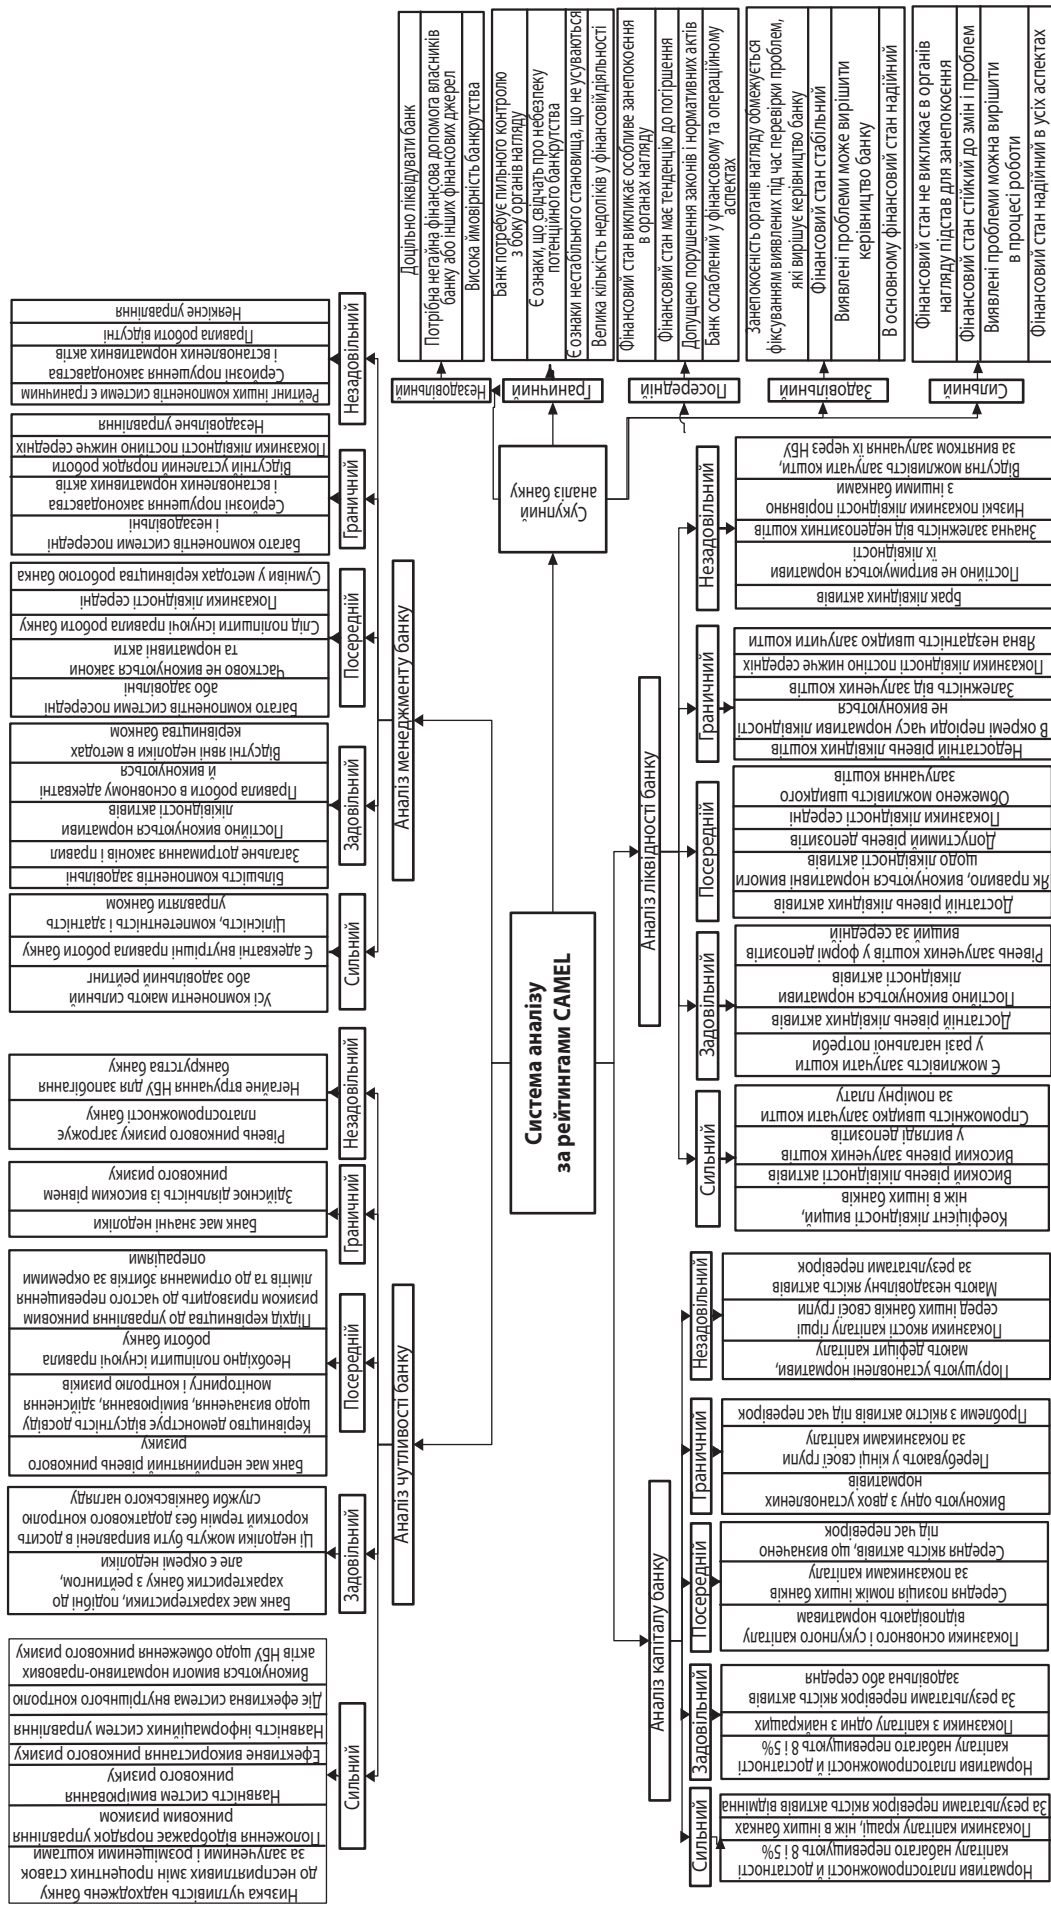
Система аналізу за рейтингами CAMEL

Сукупний аналіз банку

Незадовільний
Доцільно ліквідувати банк
Потрібна негайна фінансова допомога власників банку або інших фінансових джерел
Висока ймовірність банкрутства

Граничний
Банк потребує пильного контролю з боку органів нагляду
Є ознаки, що свідчать про небезпеку потенційного банкрутства
Є ознаки нестабільного становища, що не усуваються
Велика кількість недоліків у фінансовій діяльності

Посередній
Фінансовий стан викликає особливе занепокоєння в органах нагляду
Фінансовий стан має тенденцію до погіршення
Допущено порушення законів і нормативних актів
Банк ослаблений у фінансовому та операційному аспектах

Задовільний
Занепокоєність органів нагляду обмежується фіксуванням виявлених під час перевірки проблем, які вирішує керівництво банку
Фінансовий стан стабільний
Виявлені проблеми може вирішити керівництво банку
В основному фінансовий стан надійний

Сильний
Фінансовий стан не викликає в органів нагляду підстав для занепокоєння
Фінансовий стан стійкий до змін і проблем
Виявлені проблеми можна вирішити в процесі роботи
Фінансовий стан надійний в усіх аспектах

Аналіз менеджменту банку

Незадовільний
Рейтинг інших компонентів системи є граничним
Серйозні порушення законодавства і встановлених нормативних актів
Правила роботи відсутні
Неякісне управління

Граничний
Багато компонентів системи посередні і незадовільні
Серйозні порушення законодавства і встановлених нормативних актів
Відсутній усталений порядок роботи
Показники ліквідності постійно нижче середніх
Незадовільне управління

Посередній
Багато компонентів системи посередні або задовільні
Частково не виконуються закони та нормативні акти
Слід поліпшити існуючі правила роботи банку
Показники ліквідності середні
Сумнів у методах керівництва роботою банка

Задовільний
Більшість компонентів задовільні
Загальне дотримання законів і правил
Постійно виконуються нормативи ліквідності активів
Правила роботи в основному адекватні і виконуються
Відсутні явні недоліки в методах керівництва банком

Сильний
Усі компоненти мають сильний або задовільний рейтинг
Є адекватні внутрішні правила роботи банку
Цілісність, компетентність і здатність управління банком

Аналіз чутливості банку

Незадовільний
Рівень ринкового ризику загрожує платоспроможності банку
Негайне втручання НБУ для запобігання банкрутства банку

Граничний
Банк має значні недоліки
Здійснює діяльність із високим рівнем ринкового ризику

Посередній
Банк має неприйнятний рівень ринкового ризику
Керівництво демонструє відсутність досвіду щодо визначення, вимірювання, здійснення моніторингу і контролю ризиків
Необхідно поліпшити існуючі правила роботи банку
Підхід керівництва до управління ринковим ризиком призводить до частого перевищення лімітів та до отримання збитків за окремими операціями

Задовільний
Банк має характеристики, подібні до характеристик банку з рейтингом, але є окремі недоліки
Ці недоліки можуть бути виправлені в досить короткий термін без додаткового контролю служби банківського нагляду

Сильний
Низька чутливість надходжень банку до несприятливих змін процентних ставок за залученими і розміщеними коштами
Положення відображає порядок управління ринковим ризиком
Наявність систем вимірювання ринкового ризику
Ефективне використання ринкового ризику
Наявність інформаційних систем управління
Діє ефективна система внутрішнього контролю
Виконуються вимоги нормативно-правових актів НБУ щодо обмеження ринкового ризику

Аналіз ліквідності банку

Незадовільний
Брак ліквідних активів
Постійно не витримуються нормативи їх ліквідності
Значна залежність від недепозитних коштів
Низькі показники ліквідності порівняно з іншими банками
Відсутня можливість залучати кошти, за винятком залучення їх через НБУ

Граничний
Недостатній рівень ліквідних коштів
В окремі періоди часу нормативи ліквідності не виконуються
Залежність від залучених коштів
Показники ліквідності постійно нижче середніх
Явна нездатність швидко залучити кошти

Посередній
Достатній рівень ліквідних активів
Як правило, виконуються нормативні вимоги щодо ліквідності активів
Допустимий рівень депозитів
Показники ліквідності середні
Обмежено можливість швидкого залучення коштів

Задовільний
Є можливість залучати кошти у разі нагальної потреби
Достатній рівень ліквідних активів
Постійно виконуються нормативи ліквідності активів
Рівень залучених коштів у формі депозитів вищий за середній

Сильний
Коефіцієнт ліквідності вищий, ніж в інших банків
Високий рівень ліквідності активів
Високий рівень залучених коштів у вигляді депозитів
Спроможність швидко залучати кошти за помірну плату

Аналіз капіталу банку

Незадовільний
Порушують установлені нормативи, мають дефіцит капіталу
Показники якості капіталу гірші серед інших банків своєї групи
Мають незадовільну якість активів за результатами перевірок

Граничний
Виконують одну з двох установлених нормативів
Перебувають у кінці своєї групи за показниками капіталу
Проблеми з якістю активів під час перевірок

Посередній
Показники основного і сукупного капіталу відповідають нормативам
Середня позиція поміж інших банків за показниками капіталу
Середня якість активів, що визначено під час перевірок

Задовільний
Нормативи платоспроможності й достатності капіталу набагато перевищують 8 і 5%
Показники з капіталу одні з найкращих
За результатами перевірок якість активів задовільна або середня

Сильний
Нормативи платоспроможності й достатності капіталу набагато перевищують 8 і 5%
Показники капіталу кращі, ніж в інших банках
За результатами перевірок якість активів відмінна